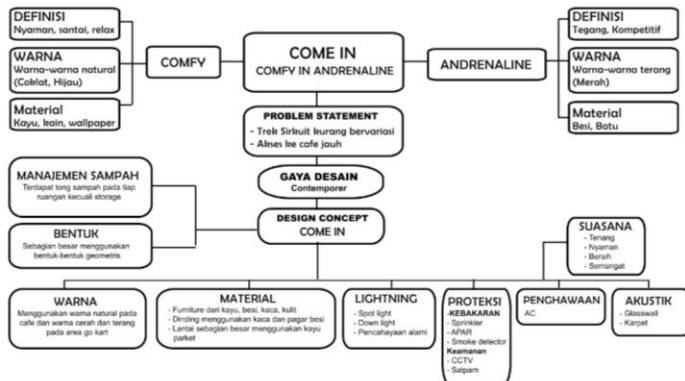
DEFINISI
Nyaman, santai, relax

WARNA
Warna-warna natural (Coklat, Hijau)

Material
Kayu, kain, wallpaper

COMFY

COME IN
COMFY IN ANDRENALINE

ANDRENALINE

DEFINISI
Tegang, Kompetitif

WARNA
Warna-warna terang (Merah)

Material
Besi, Batu

PROBLEM STATEMENT
- Trek Sirkuit kurang bervariasi
- Akses ke cafe jauh

MANAJEMEN SAMPAH
Terdapat tong sampah pada tiap ruangan kecuali storage

GAYA DESAIN
Contemporer

DESIGN CONCEPT
COME IN

BENTUK
Sebagian besar menggunakan bentuk-bentuk geometris

SUASANA
- Tenang
- Nyaman
- Bersih
- Semangat

WARNA
Menggunakan warna natural pada cafe dan warna cerah dan terang pada area go kart

MATERIAL
- Furniture dari kayu, besi, kaca, kulit
- Dinding menggunakan kaca dan pagar besi
- Lantai sebagian besar menggunakan kayu parket

LIGHTNING
- Spot light
- Down light
- Pencahayaan alami

PROTEKSI
-KEBAKARAN
- Sprinkler
- APAR
- Smoke detector
Keamanan
- CCTV
- Satpam

PENGHAWAAN
AC

AKUSTIK
- Glasswall
- Karpet